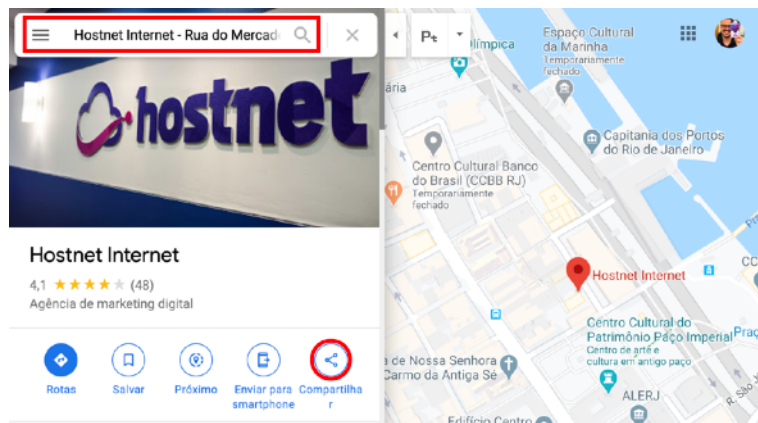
Hostnet Internet - Rua do Mercad

hostnet

Hostnet Internet
4,1 ★★★★★ (48)
Agência de marketing digital

Rotas
Salvar
Próximo
Enviar para smartphone
Compartilhar

Pt

Espaço Cultural da Marinha
Temporariamente fechado
Olímpica
ária
Capitania dos Portos do Rio de Janeiro
Centro Cultural Banco do Brasil (CCBB RJ)
Temporariamente fechado
Hostnet Internet
CC
Centro Cultural do Patrimônio Paço Imperial
Centro de arte e cultura em antigo paço
Praç
de Nossa Senhora Carmo da Antiga Sé
ALERJ
R. São J
Edifício Centro